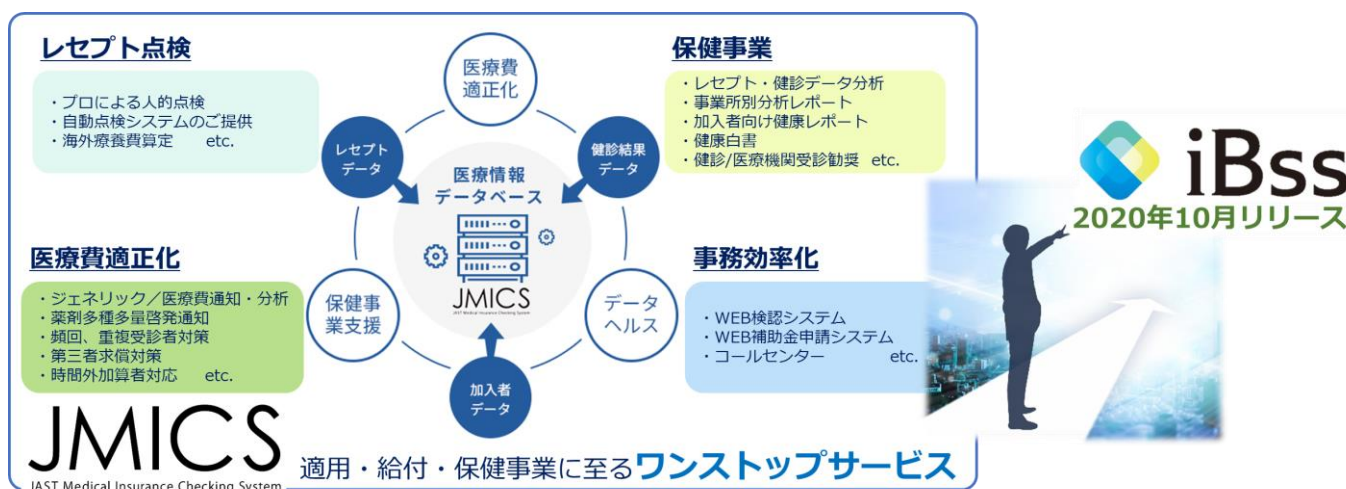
レセプト点検

・プロによる人的点検
・自動点検システムのご提供
・海外療養費算定 etc.

医療費適正化

・ジェネリック／医療費通知・分析
・薬剤多種多量啓発通知
・頻回、重複受診者対策
・第三者求償対策
・時間外加算者対応 etc.

医療費適正化

レセプトデータ

健診結果データ

医療情報データベース

JMICS
JAST Medical Insurance Checking System

保健事業支援

データヘルス

加入者データ

保健事業

・レセプト・健診データ分析
・事業所別分析レポート
・加入者向け健康レポート
・健康白書
・健診/医療機関受診勧奨 etc.

事務効率化

・WEB検認システム
・WEB補助金申請システム
・コールセンター etc.

JMICS
JAST Medical Insurance Checking System

適用・給付・保健事業に至るワンストップサービス

iBss
2020年10月リリース